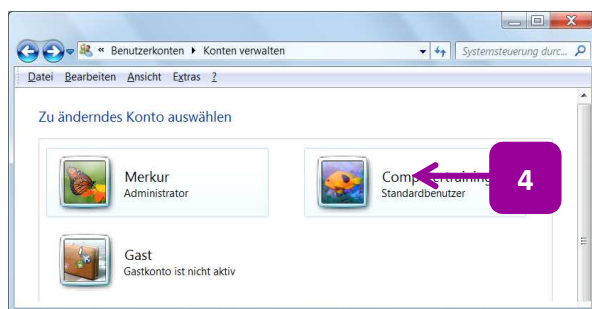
« Benutzerkonten ▸ Konten verwalten

Systemsteuerung durc...

Datei Bearbeiten Ansicht Extras ?

Zu änderndes Konto auswählen

Merkur
Administrator

Comp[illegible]training
Standardbenutzer

4

Gast
Gastkonto ist nicht aktiv